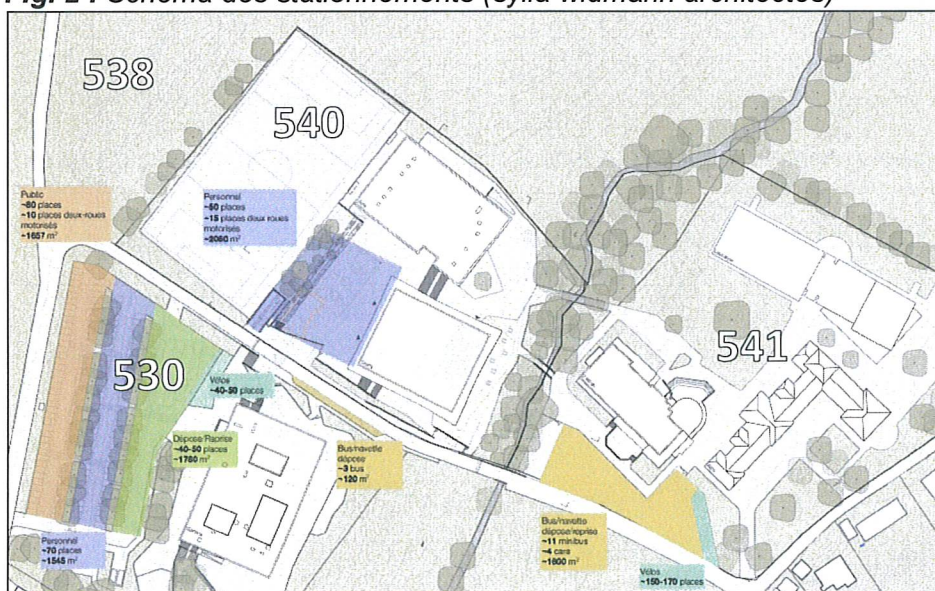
Fig. 2 : Schéma des stationnements (Sylla Widmann architectes)

538

540

Public
~80 places
~10 places deux-roues motorisés
~1657 m²

Personnel
~60 places
~15 places deux roues motorisés
~2060 m²

541

530

Vélos
~40-50 places

Dépose/Reprise
~40-50 places
~1760 m²

Bus/navette
dépose
~3 bus
~120 m²

Bus/navette
dépose/reprise
~11 minibus
~4 cars
~1600 m²

Personnel
~70 places
~1545 m²

Vélos
~150-170 places